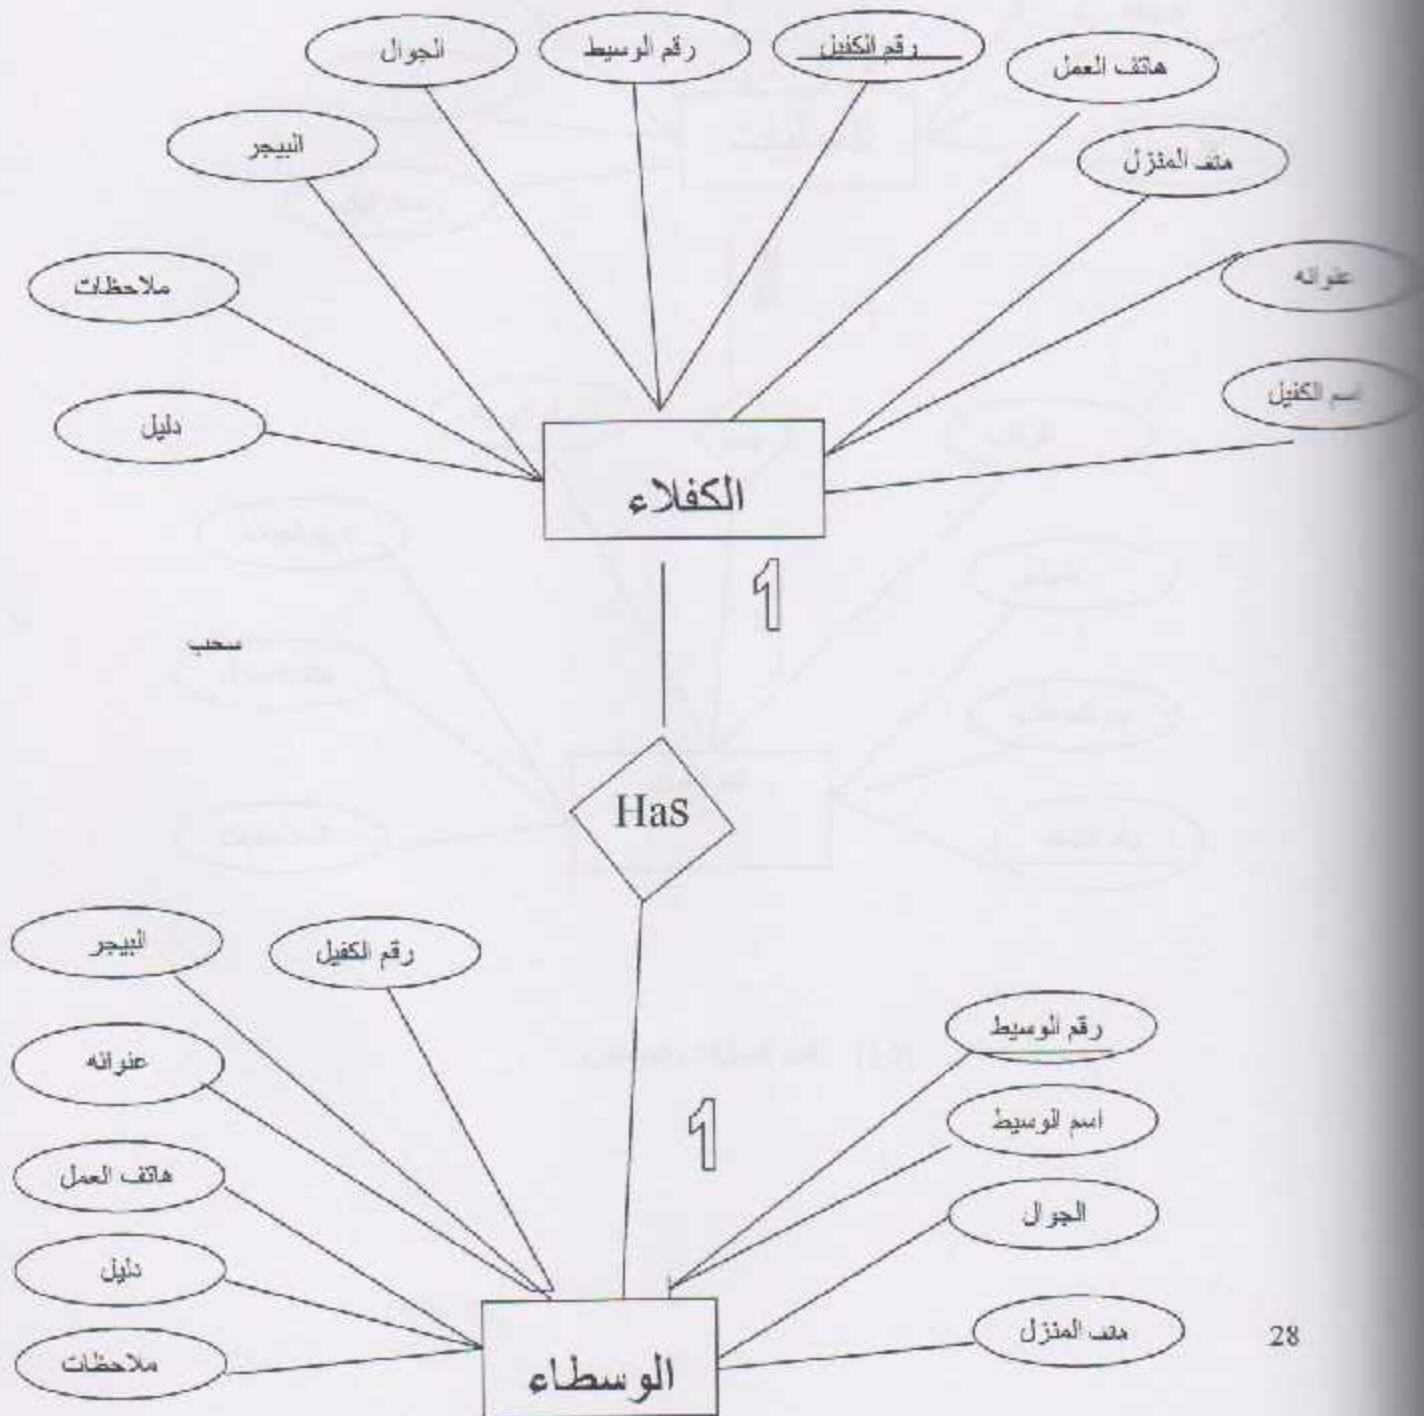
الجوال

رقم الوسيط

رقم الكفيل

هاتف العمل

البيجر

هاتف المنزل

ملاحظات

عنوانه

اسم الكفيل

دليل

الكفلاء

1

سحب

Has

البيجر

رقم الكفيل

عنوانه

رقم الوسيط

1

اسم الوسيط

هاتف العمل

الجوال

دليل

هاتف المنزل

ملاحظات

الوسطاء

28